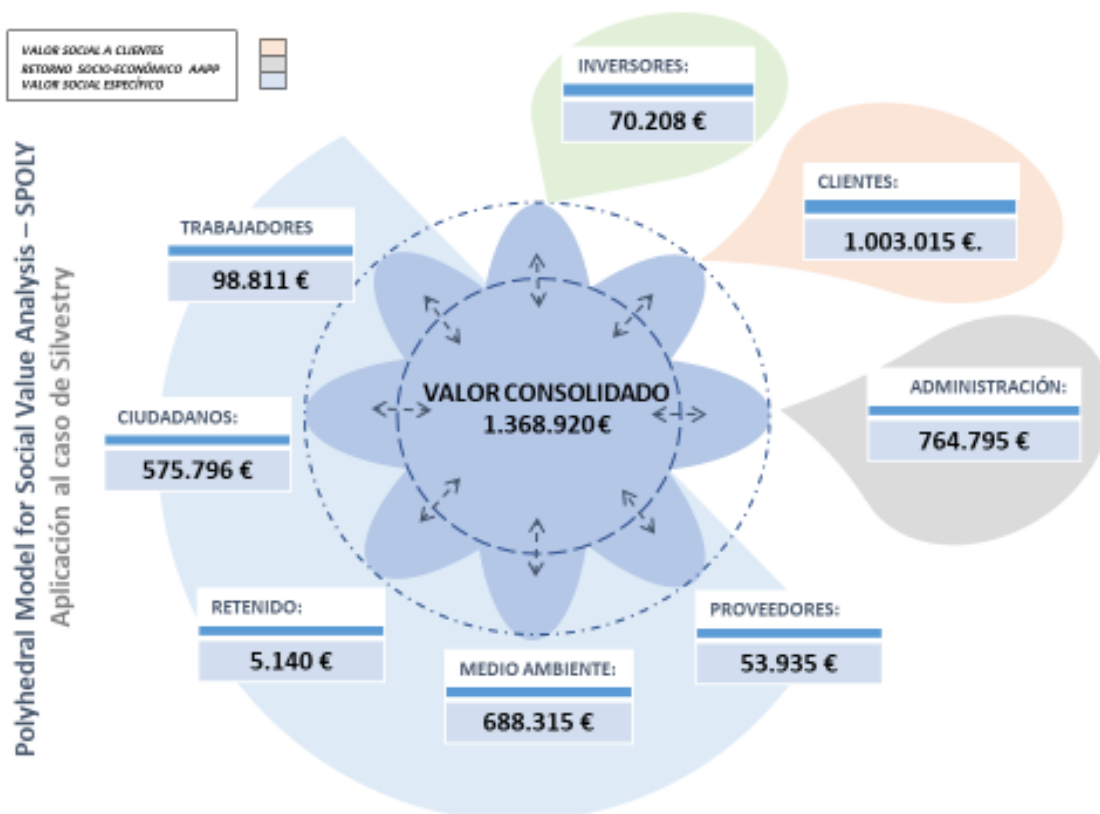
VALOR SOCIAL A CLIENTES
RETORNO SOCIO-ECONÓMICO AAPP
VALOR SOCIAL ESPECÍFICO

Polyhedral Model for Social Value Analysis – SPOLY
Aplicación al caso de Silvestry

INVERSORES:
70.208 €

CLIENTES:
1.003.015 €.

TRABAJADORES
98.811 €

VALOR CONSOLIDADO
1.368.920€

ADMINISTRACIÓN:
764.795 €

CIUDADANOS:
575.796 €

RETENIDO:
5.140 €

PROVEEDORES:
53.935 €

MEDIO AMBIENTE:
688.315 €